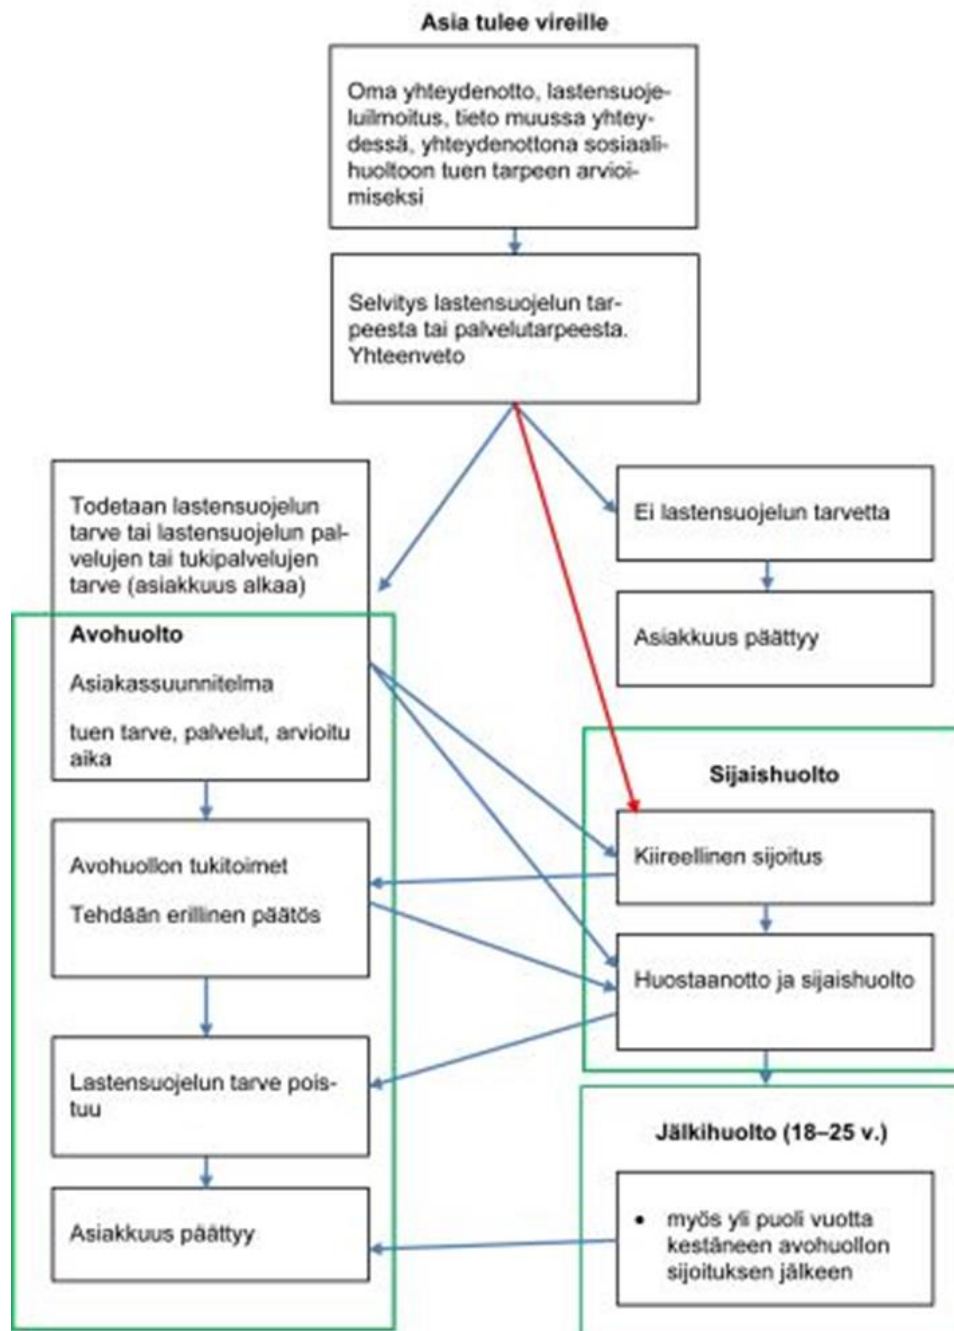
Asia tulee vireille

Oma yhteydenotto, lastensuojeluilmoitus, tieto muussa yhteydessä, yhteydenottona sosiaalihuoltoon tuen tarpeen arvioimiseksi

Selvitys lastensuojelun tarpeesta tai palvelutarpeesta. Yhteenveto

Todetaan lastensuojelun tarve tai lastensuojelun palvelujen tai tukipalvelujen tarve (asiakkuus alkaa)

Ei lastensuojelun tarvetta

Asiakkuus päättyy

Avohuolto

Asiakassuunnitelma

tuen tarve, palvelut, arvioitu aika

Sijaishuolto

Kiireellinen sijoitus

Avohuollon tukitoimet

Tehdään erillinen päätös

Huostaanotto ja sijaishuolto

Lastensuojelun tarve poistuu

Jälkihuolto (18–25 v.)

Asiakkuus päättyy

• myös yli puoli vuotta kestäneen avohuollon sijoituksen jälkeen